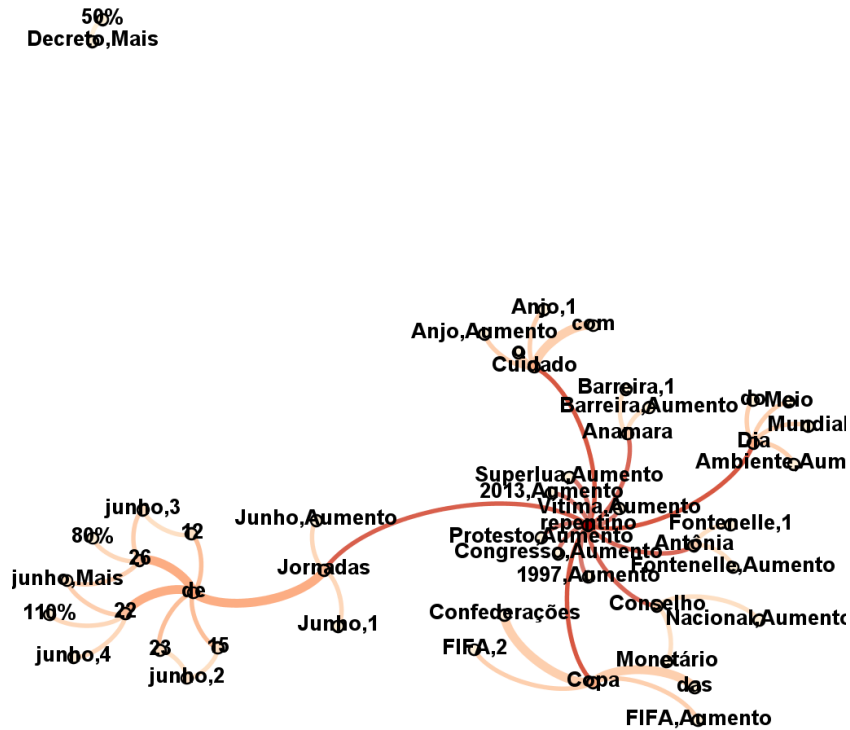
50%
Decreto,Mais

Anjo,1
com
Anjo,Aumento
o
Cuidado
Barreira,1
Barreira,Aumento
do
Meio
Mundial
Anamara
Dia
Ambiente,Aum
Superlua,Aumento
2013,Aumento
Vítima,Aumento
repentino
Junho,Aumento
Fontenelle,1
Protesto,Aumento
Antônia
Congresso,Aumento
Jornadas
Fontenelle,Aumento
1997,Aumento
junho,3
12
80%
26
junho,Mais
de
110%
22
Conselho
Confederações
Nacional,Aumento
Junho,1
23
15
FIFA,2
Monetário
junho,4
junho,2
Copa
das
FIFA,Aumento